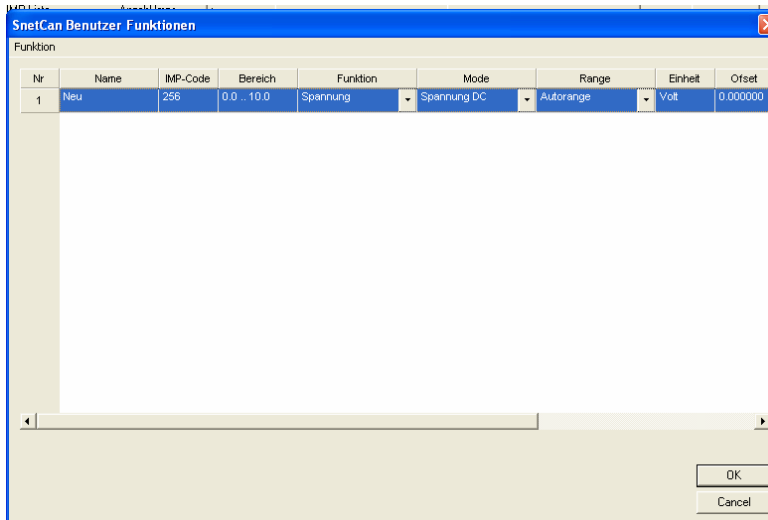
SnetCan Benutzer Funktionen

Funktion

| Nr | Name | IMP-Code | Bereich | Funktion | Mode | Range | Einheit | Ofset |
|---|---|---|---|---|---|---|---|---|
| 1 | Neu | 256 | 0.0 .. 10.0 | Spannung | Spannung DC | Autorange | Volt | 0.000000 |

OK

Cancel